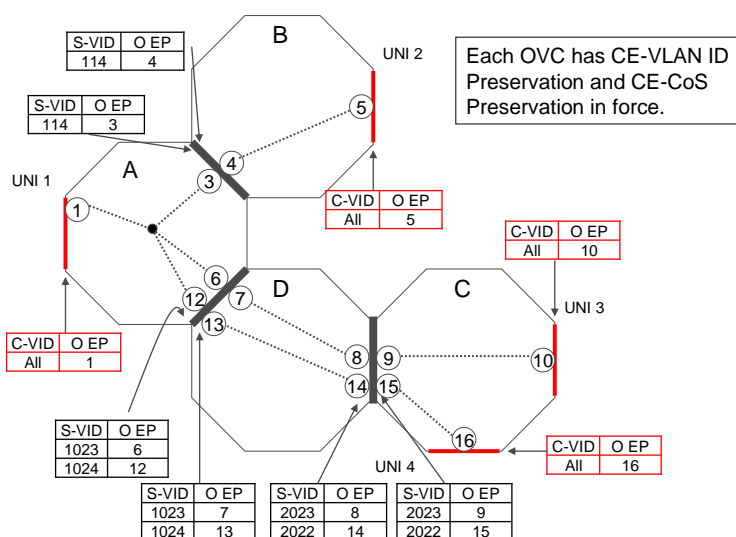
| S-VID | O EP |
|---|---|
| 114 | 4 |

B

UNI 2

Each OVC has CE-VLAN ID Preservation and CE-CoS Preservation in force.

| S-VID | O EP |
|---|---|
| 114 | 3 |

5

4

A

3

UNI 1

1

| C-VID | O EP |
|---|---|
| All | 5 |

| C-VID | O EP |
|---|---|
| All | 10 |

6

12

7

D

C

UNI 3

13

| C-VID | O EP |
|---|---|
| All | 1 |

8

9

10

14

15

16

| S-VID | O EP |
|---|---|
| 1023 | 6 |
| 1024 | 12 |

| C-VID | O EP |
|---|---|
| All | 16 |

UNI 4

| S-VID | O EP |
|---|---|
| 1023 | 7 |
| 1024 | 13 |

| S-VID | O EP |
|---|---|
| 2023 | 8 |
| 2022 | 14 |

| S-VID | O EP |
|---|---|
| 2023 | 9 |
| 2022 | 15 |